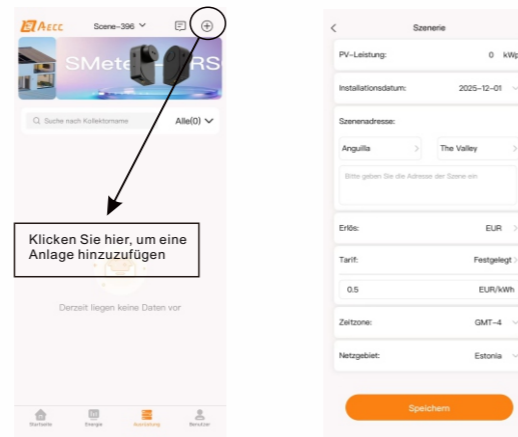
AECC
Scene-396

SMete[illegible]RS

Suche nach Kollektorname
Alle(0)

Klicken Sie hier, um eine Anlage hinzuzufügen

Derzeit liegen keine Daten vor

Startseite
Energie
Anordnung
Benutzer

Szenerie

PV-Leistung:
0 kWp

Installationsdatum:
2025-12-01

Szenenadresse:
Anguilla
The Valley
Bitte geben Sie die Adresse der Szene ein

Erlös:
EUR

Tarif:
Festgelegt

0.5
EUR/kWh

Zeitzone:
GMT-4

Netzgebiet:
Estonia

Speichern